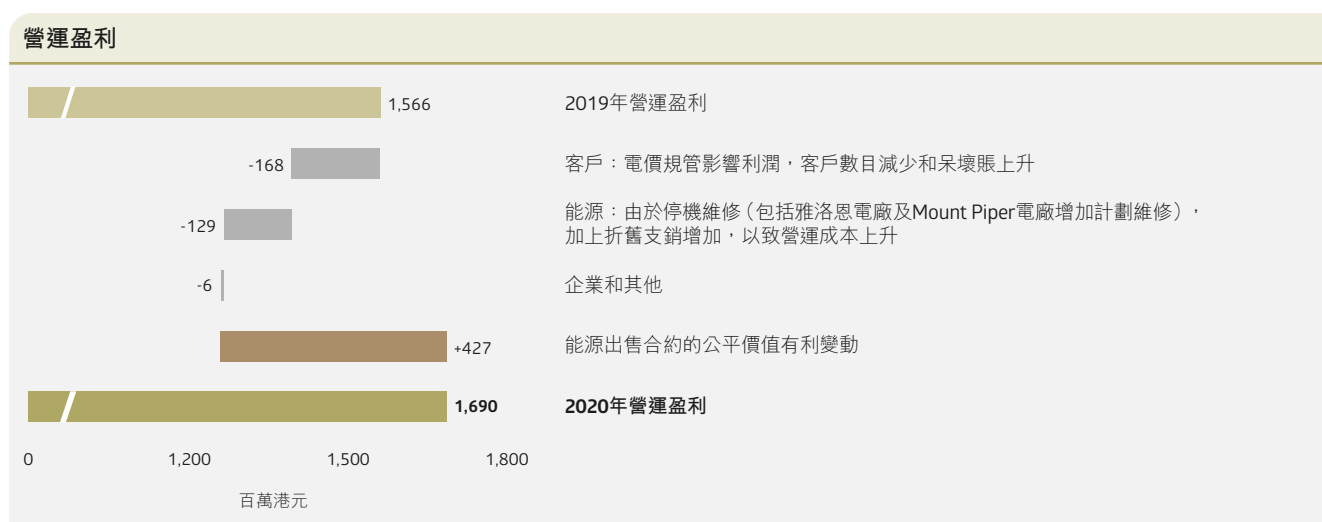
營運盈利

1,566

2019年營運盈利

-168

客戶：電價規管影響利潤，客戶數目減少和呆壞賬上升

-129

能源：由於停機維修（包括雅洛恩電廠及Mount Piper電廠增加計劃維修），加上折舊支銷增加，以致營運成本上升

-6

企業和其他

+427

能源出售合約的公平價值有利變動

1,690

2020年營運盈利

0 1,200 1,500 1,800

百萬港元